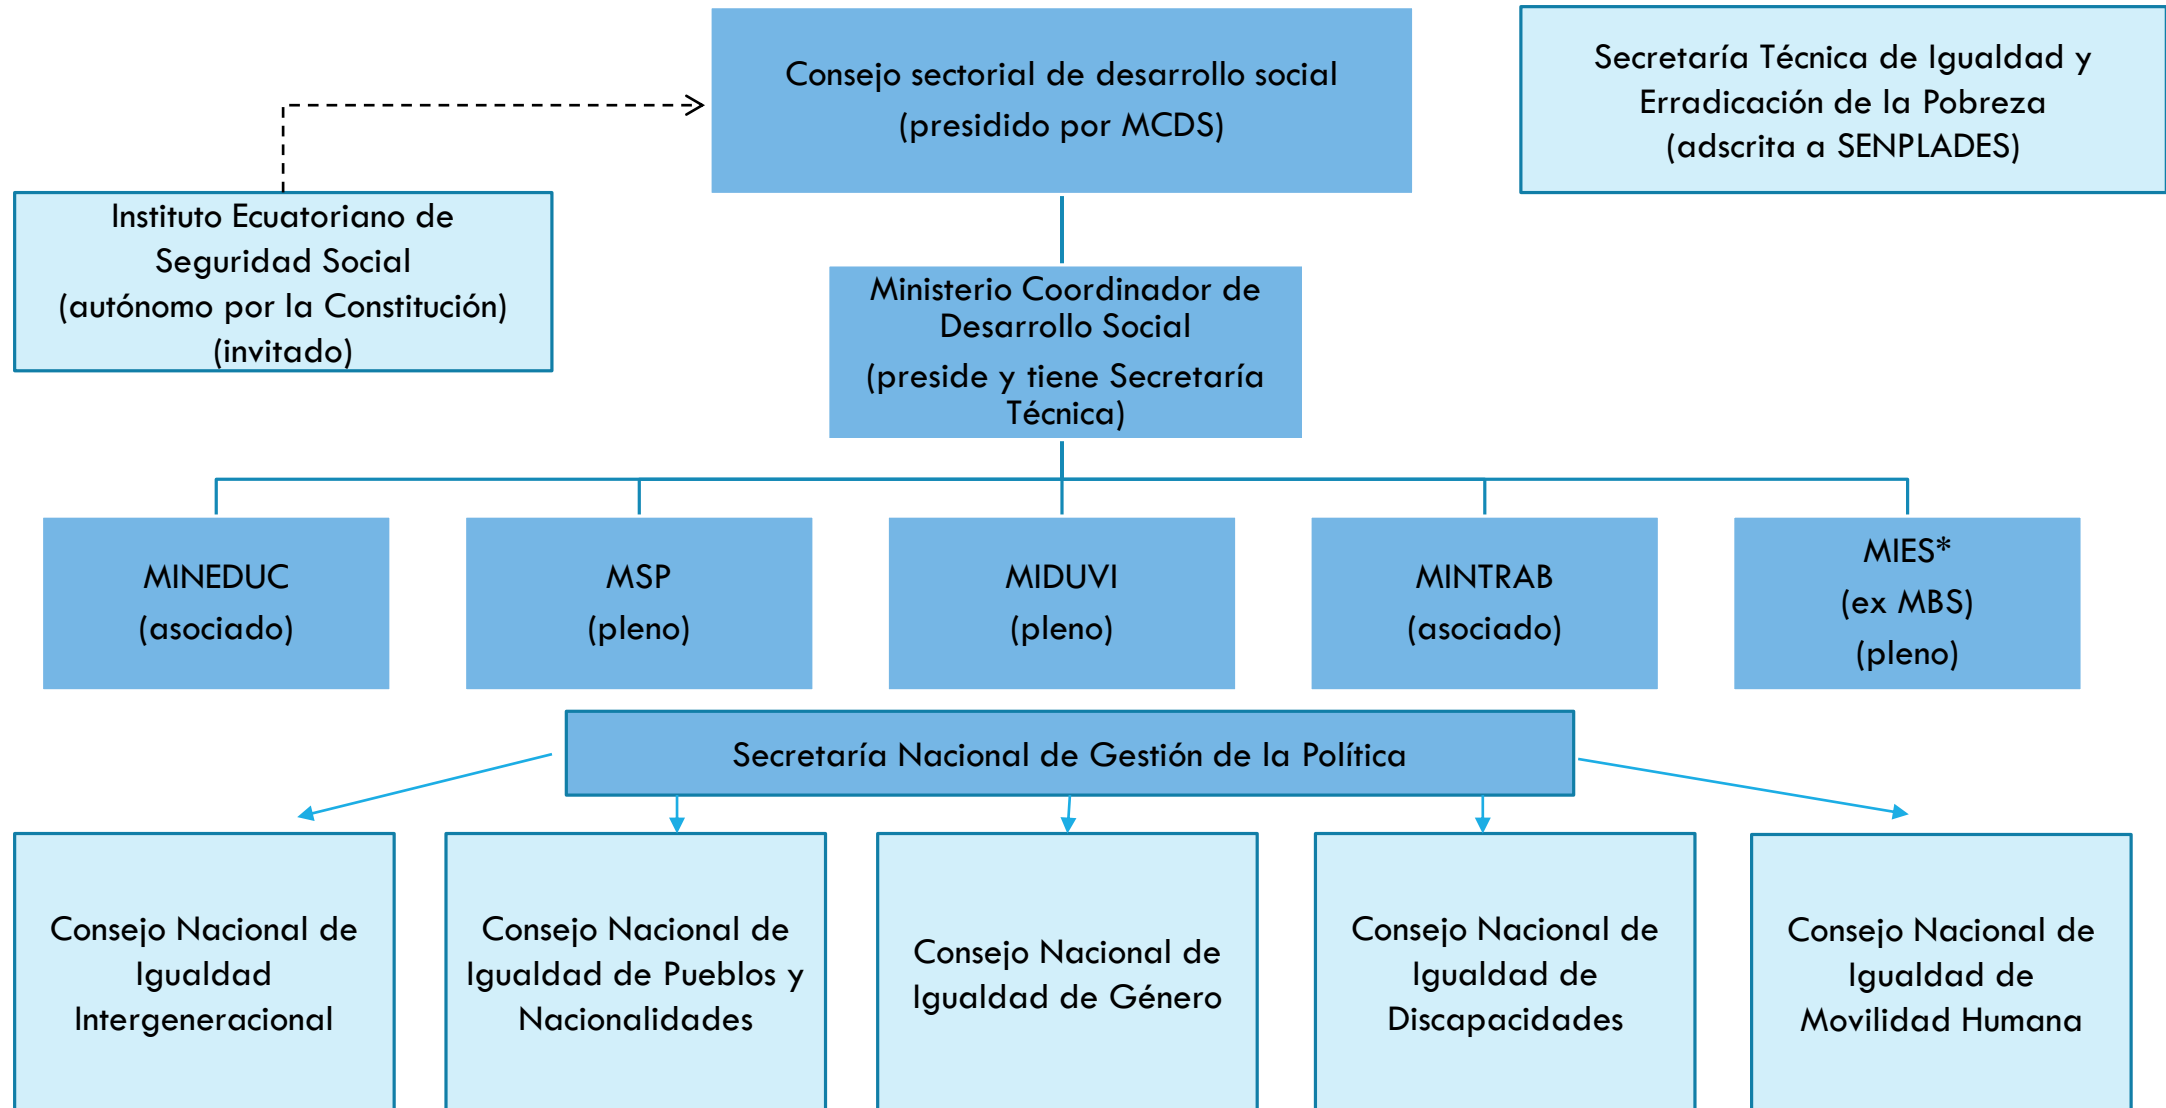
Consejo sectorial de desarrollo social
(presidido por MCDS)

Secretaría Técnica de Igualdad y Erradicación de la Pobreza
(adscrita a SENPLADES)

Instituto Ecuatoriano de Seguridad Social
(autónomo por la Constitución)
(invitado)

Ministerio Coordinador de Desarrollo Social
(preside y tiene Secretaría Técnica)

MINEDUC
(asociado)

MSP
(pleno)

MIDUVI
(pleno)

MINTRAB
(asociado)

MIES*
(ex MBS)
(pleno)

Secretaría Nacional de Gestión de la Política

Consejo Nacional de Igualdad Intergeneracional

Consejo Nacional de Igualdad de Pueblos y Nacionalidades

Consejo Nacional de Igualdad de Género

Consejo Nacional de Igualdad de Discapacidades

Consejo Nacional de Igualdad de Movilidad Humana